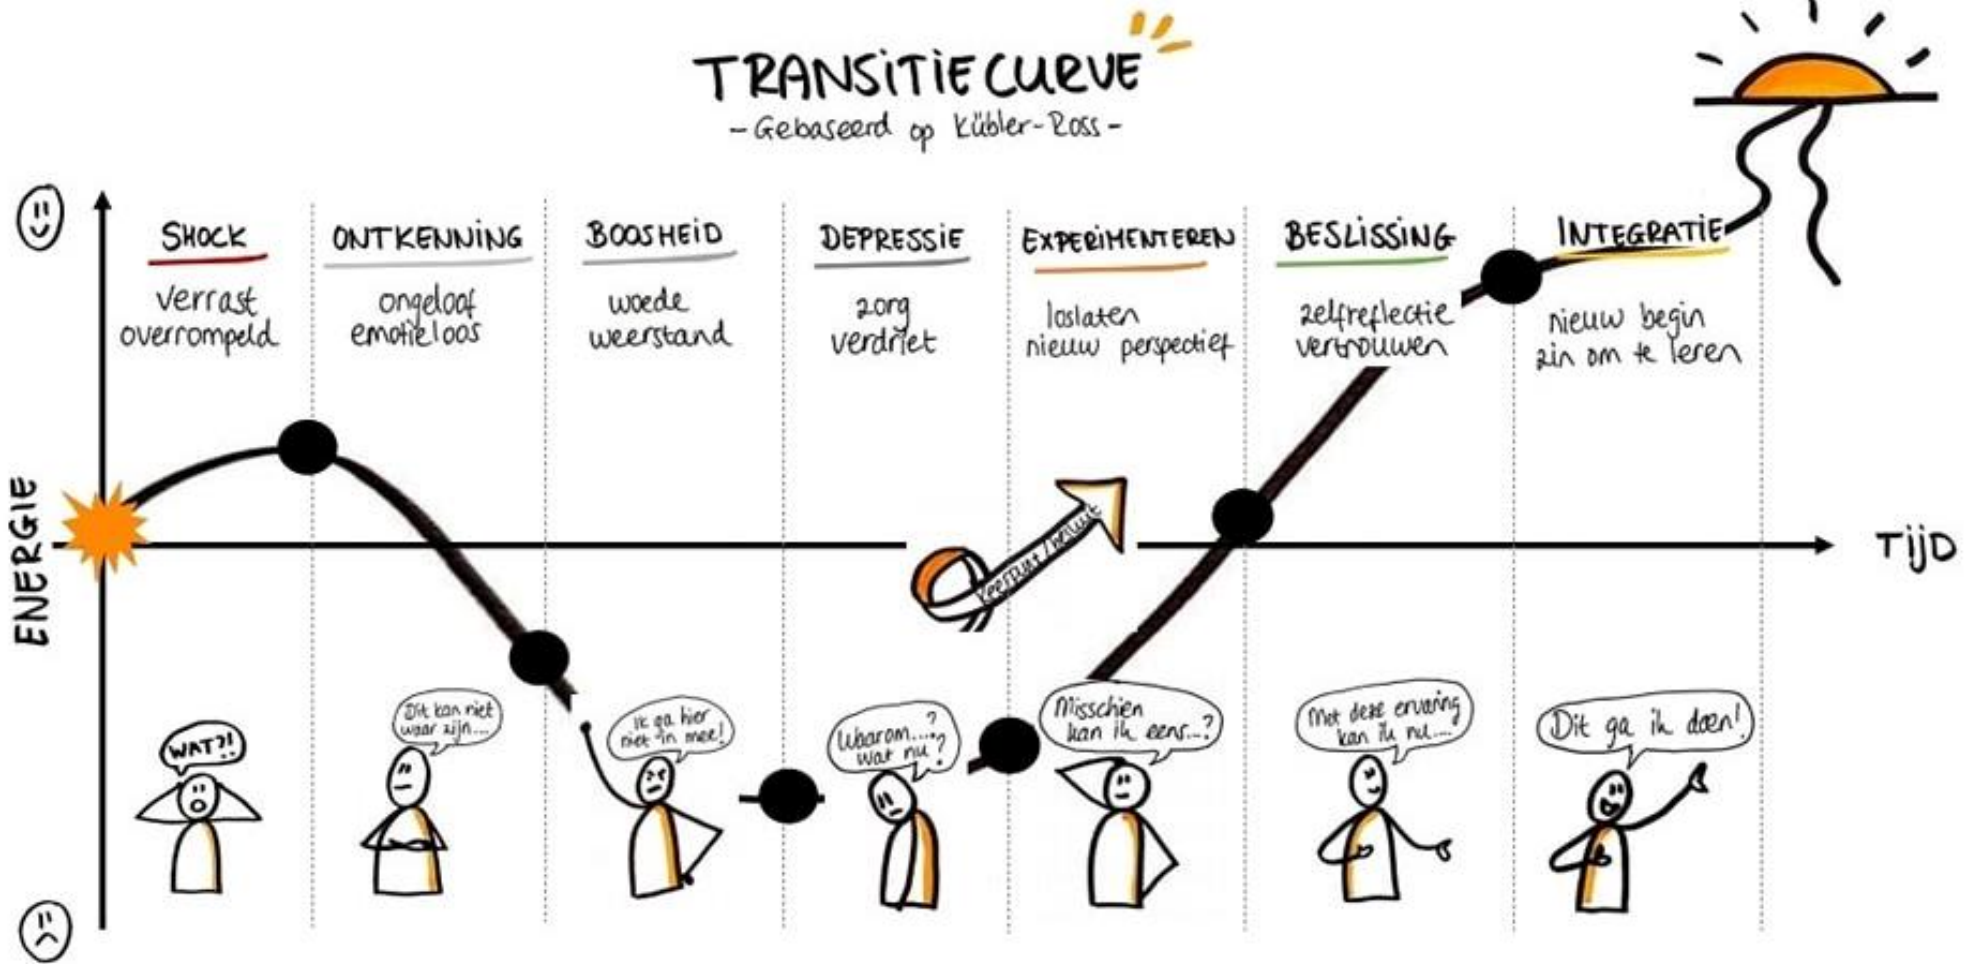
TRANSITIE CURVE
- Gebaseerd op Kübler-Ross -

SHOCK
verrast
overrompeld

ONTKENNING
ongeloof
emotieloos

BOOSHEID
woede
weerstand

DEPRESSIE
zorg
verdriet

EXPERIMENTEREN
loslaten
nieuw perspectief

BESLISSING
zelfreflectie
vertrouwen

INTEGRATIE
nieuw begin
zin om te leren

ENERGIE

TIJD

Persoonlijk / inzicht

WAT?!

Dit kan niet waar zijn...

Ik ga hier niet in mee!

Waarom...? wat nu?

Misschien kan ik eens...?

Met deze ervaring kan ik nu...

Dit ga ik doen!